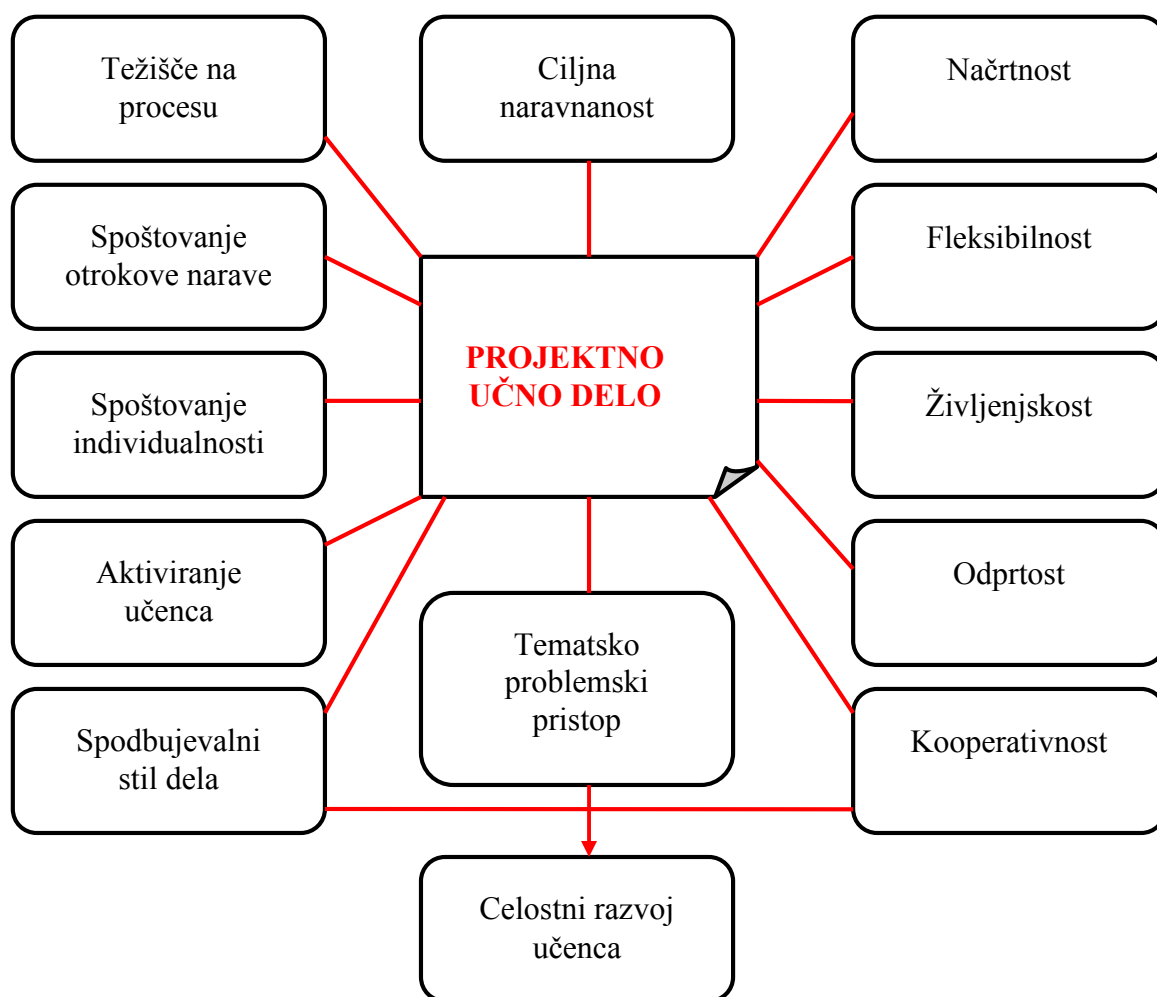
Težišče na procesu

Ciljna naravnanost

Načrtnost

Spoštovanje otrokove narave

Fleksibilnost

PROJEKTNO UČNO DELO

Spoštovanje individualnosti

Življenjskost

Aktiviranje učenca

Odprtost

Tematsko problemski pristop

Spodbujevalni stil dela

Kooperativnost

Celostni razvoj učenca